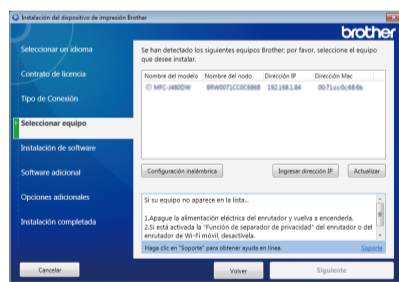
Instalación del dispositivo de impresión Brother

brother

Seleccionar un idioma

Contrato de licencia

Tipo de Conexión

Seleccionar equipo

Instalación de software

Software adicional

Opciones adicionales

Instalación completada

Se han detectado los siguientes equipos Brother; por favor, seleccione el equipo que desee instalar.

| Nombre del modelo | Nombre del nodo | Dirección IP | Dirección Mac |
|---|---|---|---|
| MFC-J480DW | BRW0071CC0C6868 | 192.168.1.84 | 00:71:cc:0c:68:6b |

Configuración inalámbrica

Ingresar dirección IP

Actualizar

Si su equipo no aparece en la lista...

1.Apague la alimentación eléctrica del enrutador y vuelva a encenderla.
2.Si está activada la "Función de separador de privacidad" del enrutador o del enrutador de Wi-Fi móvil, desactívela.

Haga clic en "Soporte" para obtener ayuda en línea.

Soporte

Cancelar

Volver

Siguiente